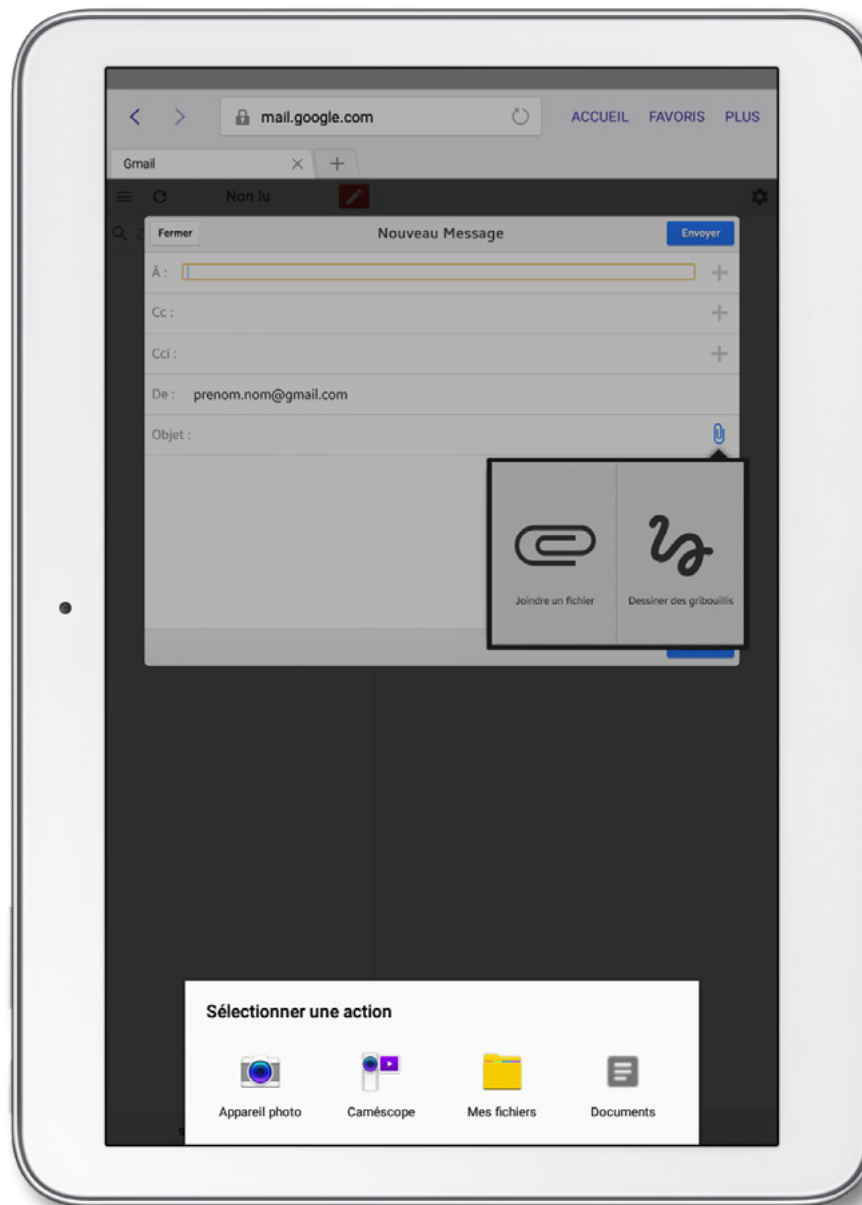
mail.google.com

ACCUEIL FAVORIS PLUS

Gmail

Non lu

Fermer

Nouveau Message

Envoyer

À :

Cc :

Cci :

De : prenom.nom@gmail.com

Objet :

Joindre un fichier

Dessiner des gribouillis

Sélectionner une action

Appareil photo

Caméscope

Mes fichiers

Documents